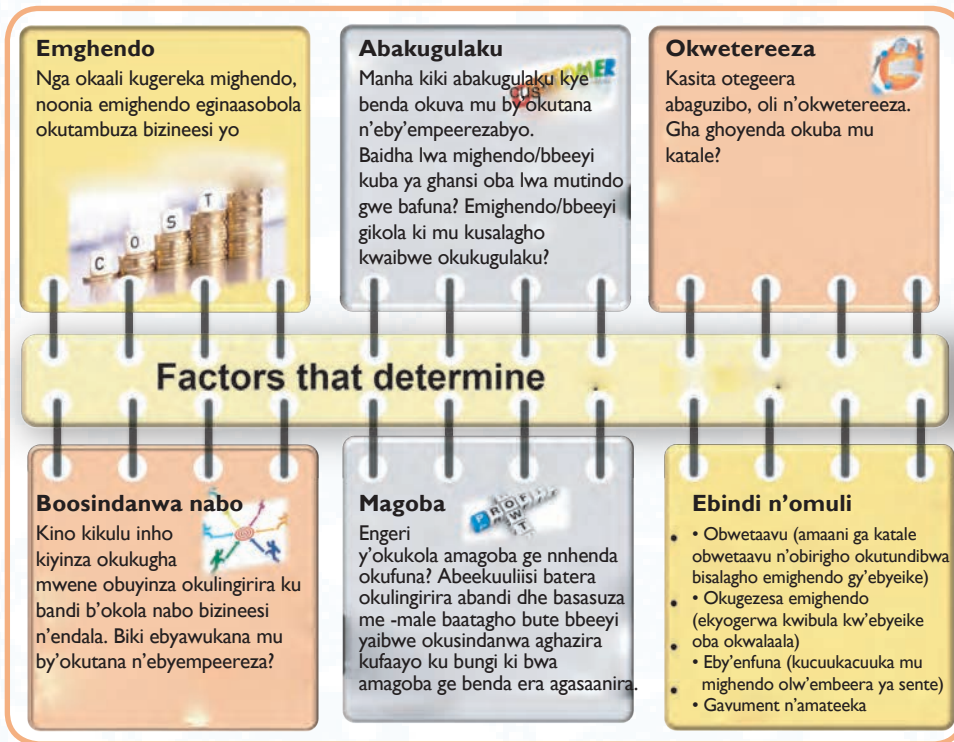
**Emghendo**
Nga okaali kugereka mighendo, noonia emighendo eginaasobola okutambuza bizineesi yo

COST

**Abakugulaku**
CUSTOMER
Manha kiki abakugulaku kye benda okuva mu by'okutana n'eby'empeerezabyo. Baidha lwa mighendo/bbeeyi kuba ya ghansi oba lwa mutindo gwe bafuna? Emighendo/bbeeyi gikola ki mu kusalagho kwaibwe okukugulaku?

**Okwetereeza**
Kasita otegeera abaguzibo, oli n'okwetereeza. Gha ghoyenda okuba mu katale?

Factors that determine

**Boosindanwa nabo**
Kino kikulu inho kiyinza okukugha mwene obuyinza okulingirira ku bandi b'okola nabo bizineesi n'endala. Biki ebyawukana mu by'okutana n'ebyempeereeza?

**Magoba**
PROFIT
Engeri y'okukola amagoba ge nnhenda okufuna? Abeekuuliisi batera okulingirira abandi dhe basasuza me -male baatagho bute bbeeyi yaibwe okusindanwa aghazira kufaayo ku bungi ki bwa amagoba ge benda era agasaanira.

**Ebindi n'omuli**
• Obwetaavu (amaani ga katale obwetaavu n'obirigho okutundibwa bisalagho emighendo gy'ebyeike)
• Okugezesa emighendo (ekyogerwa kwibula kw'ebyeike oba okwalaala)
• Eby'enfuna (kucuukacuuka mu mighendo olw'embeera ya sente)
• Gavument n'amateeka